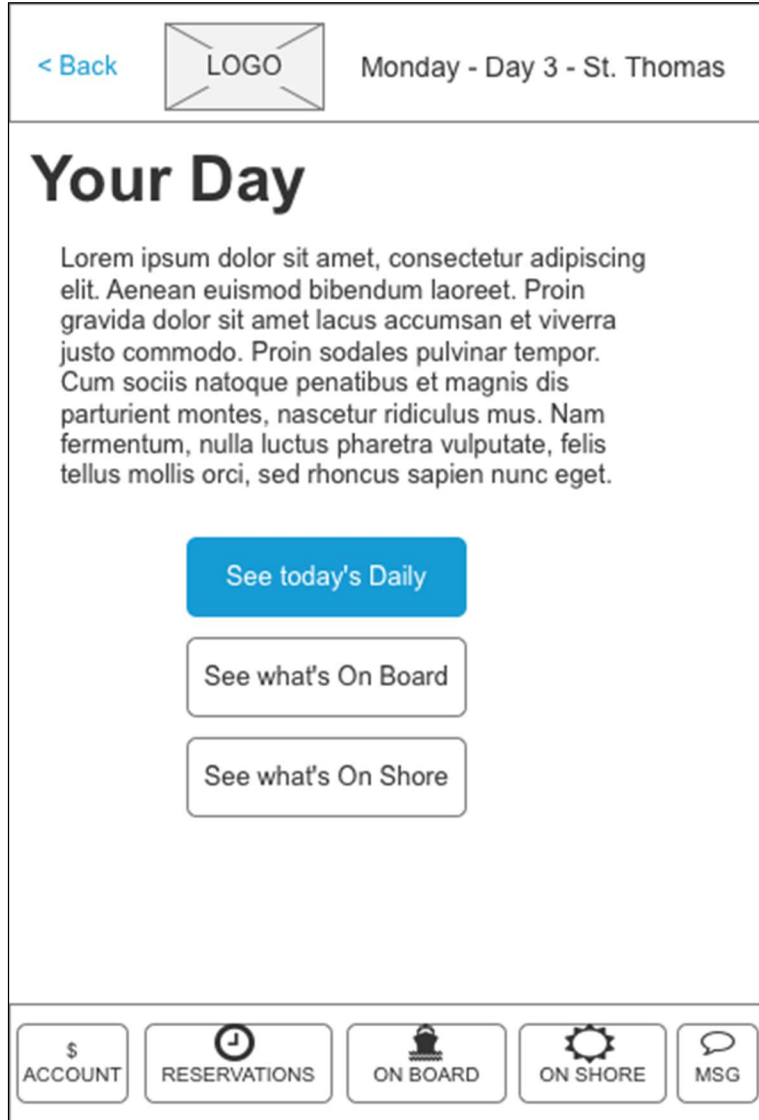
< Back LOGO Monday - Day 3 - St. Thomas

Your Day

Lorem ipsum dolor sit amet, consectetur adipiscing elit. Aenean euismod bibendum laoreet. Proin gravida dolor sit amet lacus accumsan et viverra justo commodo. Proin sodales pulvinar tempor. Cum sociis natoque penatibus et magnis dis parturient montes, nascetur ridiculus mus. Nam fermentum, nulla luctus pharetra vulputate, felis tellus mollis orci, sed rhoncus sapien nunc eget.

See today's Daily

See what's On Board

See what's On Shore

$ ACCOUNT

RESERVATIONS

ON BOARD

ON SHORE

MSG